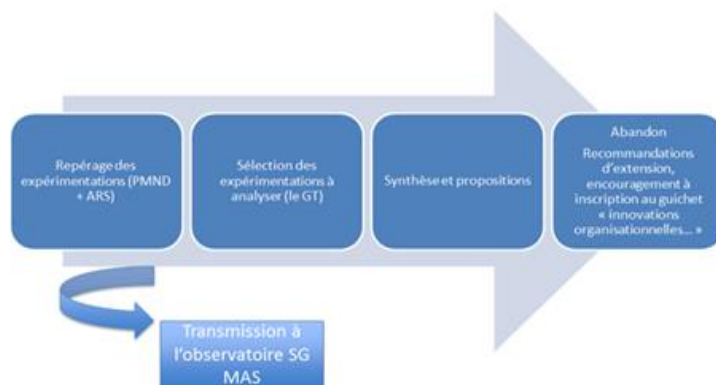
Repérage des expérimentations (PMND + ARS)

Sélection des expérimentations à analyser (le GT)

Synthèse et propositions

Abandon

Recommandations d'extension, encouragement à inscription au guichet « innovations organisationnelles... »

Transmission à l'observatoire SG MAS